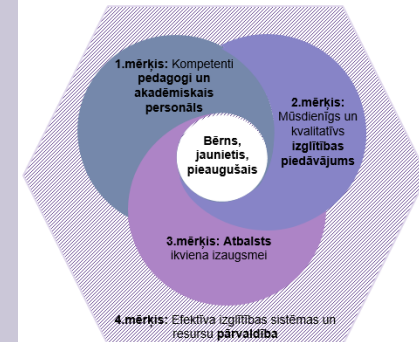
1.mērķis: Kompetenti pedagogi un akadēmiskais personāls

2.mērķis: Mūsdienīgs un kvalitatīvs izglītības piedāvājums

Bērns, jaunietis, pieaugušais

3.mērķis: Atbalsts ikviena izaugsmei

4.mērķis: Efektīva izglītības sistēmas un resursu pārvaldība